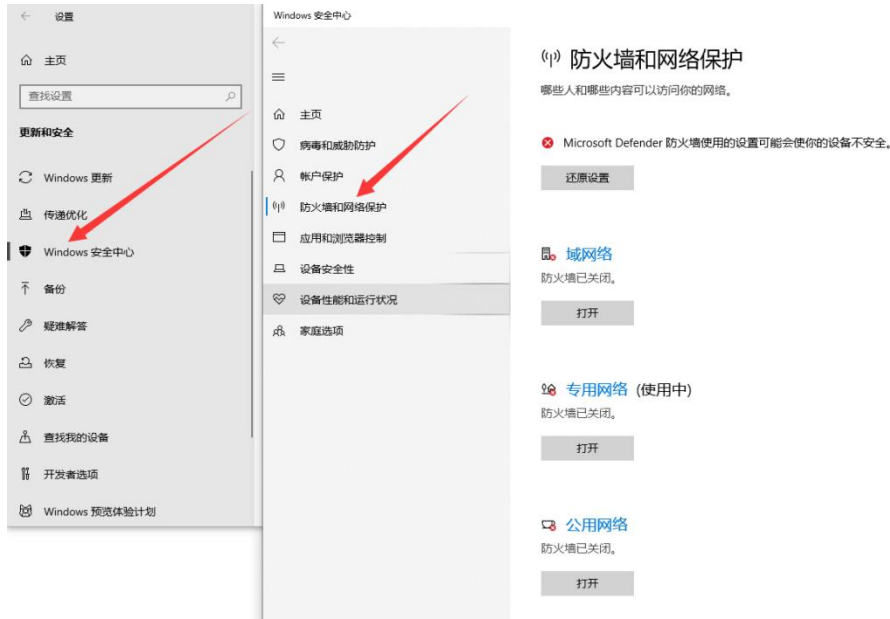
设置

主页

查找设置

更新和安全

Windows 更新

传递优化

Windows 安全中心

备份

疑难解答

恢复

激活

查找我的设备

开发者选项

Windows 预览体验计划

Windows 安全中心

主页

病毒和威胁防护

帐户保护

防火墙和网络保护

应用和浏览器控制

设备安全性

设备性能和运行状况

家庭选项

防火墙和网络保护

哪些人和哪些内容可以访问你的网络。

Microsoft Defender 防火墙使用的设置可能会使你的设备不安全。

还原设置

域网络

防火墙已关闭。

打开

专用网络 (使用中)

防火墙已关闭。

打开

公用网络

防火墙已关闭。

打开